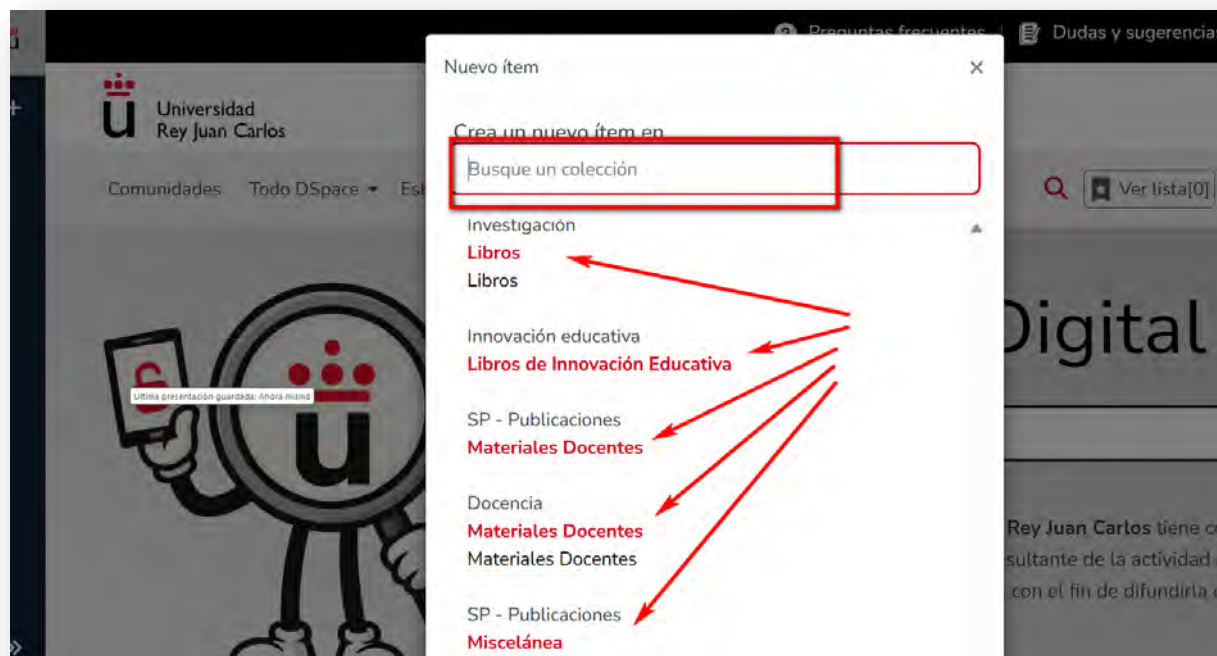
Preguntas frecuentes | Dudas y sugerencia

Universidad Rey Juan Carlos

Comunidades Todo DSpace Es

Ver lista[0]

Digital

Rey Juan Carlos tiene c sultante de la actividad con el fin de difundirla

Última presentación guardada: Ahora mismo

Nuevo ítem

Crea un nuevo ítem en

Busque un colección

Investigación
Libros
Libros

Innovación educativa
Libros de Innovación Educativa

SP - Publicaciones
Materiales Docentes

Docencia
Materiales Docentes
Materiales Docentes

SP - Publicaciones
Miscelánea